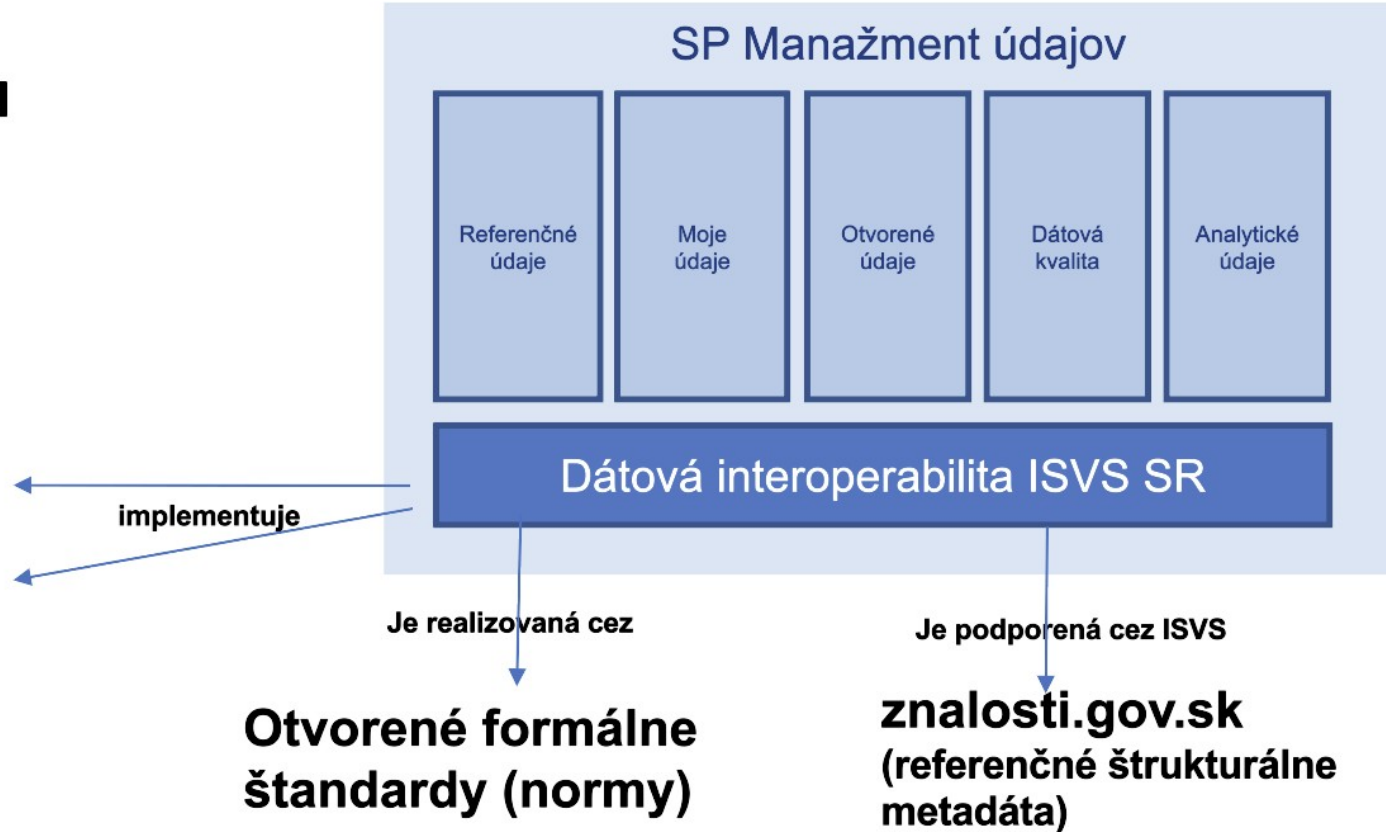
SP Manažment údajov

Referenčné údaje

Moje údaje

Otvorené údaje

Dátová kvalita

Analytické údaje

Dátová interoperabilita ISVS SR

implementuje

Je realizovaná cez

Je podporená cez ISVS

Otvorené formálne štandardy (normy)

znalosti.gov.sk
(referenčné štrukturálne metadáta)